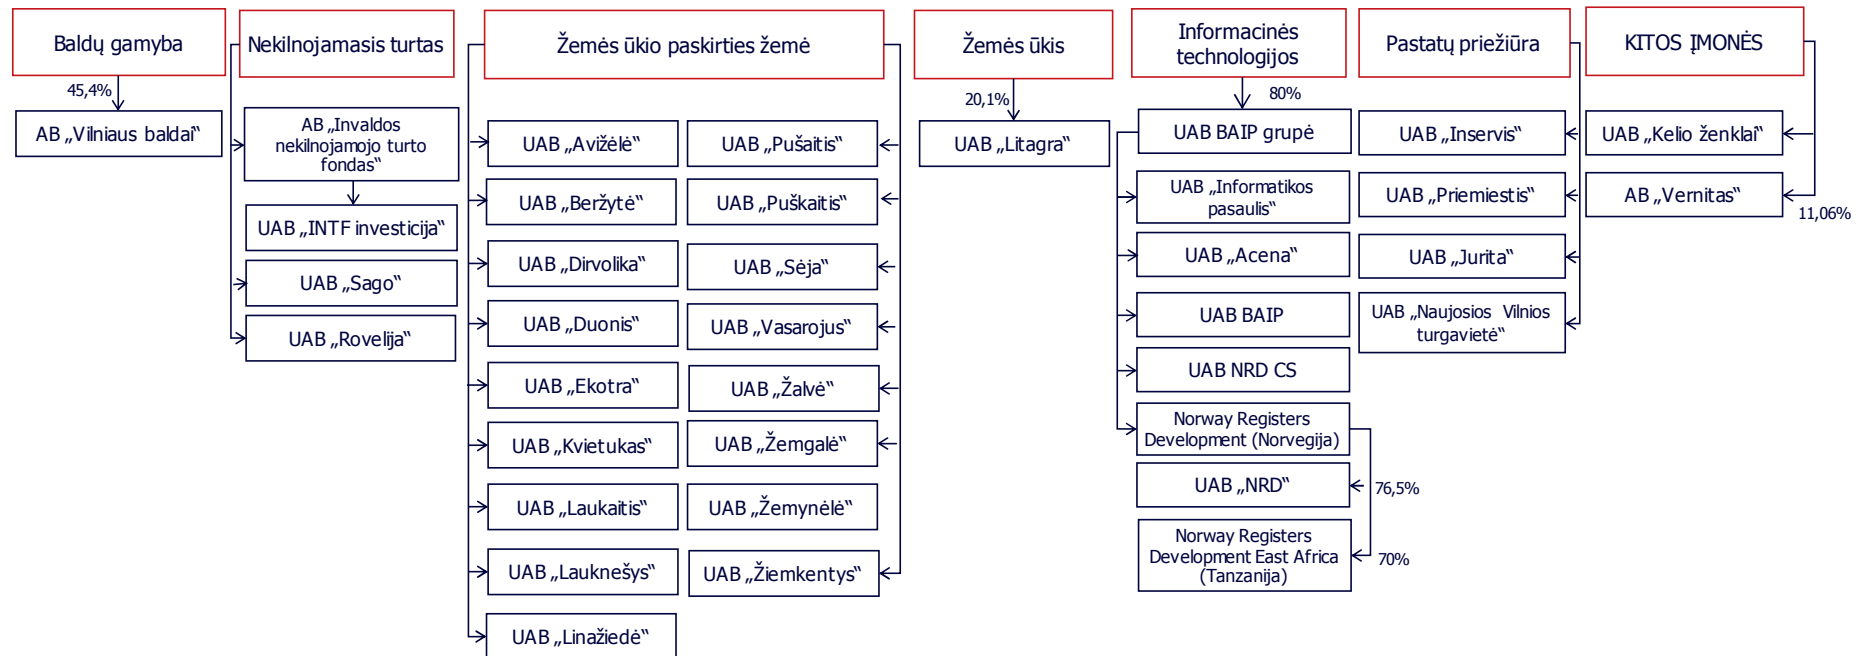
Baldų gamyba

45,4%

AB „Vilniaus baldai"

Nekilnojamasis turtas

AB „Invaldos nekilnojamojo turto fondas"

UAB „INTF investicija"

UAB „Sago"

UAB „Rovelija"

Žemės ūkio paskirties žemė

UAB „Avižėlė"

UAB „Beržytė"

UAB „Dirvolika"

UAB „Duonis"

UAB „Ekotra"

UAB „Kvietukas"

UAB „Laukaitis"

UAB „Lauknešys"

UAB „Linažiedė"

UAB „Pušaitis"

UAB „Puškaitis"

UAB „Sėja"

UAB „Vasarojus"

UAB „Žalvė"

UAB „Žemgalė"

UAB „Žemynėlė"

UAB „Žiemkentys"

Žemės ūkis

20,1%

UAB „Litagra"

Informacinės technologijos

80%

UAB BAIP grupė

UAB „Informatikos pasaulis"

UAB „Acena"

UAB BAIP

UAB NRD CS

Norway Registers Development (Norvegija)

UAB „NRD"

76,5%

Norway Registers Development East Africa (Tanzanija)

70%

Pastatų priežiūra

UAB „Inservis"

UAB „Priemiestis"

UAB „Jurita"

UAB „Naujosios Vilnios turgavietė"

KITOS ĮMONĖS

UAB „Kelio ženklai"

AB „Vernitas"

11,06%